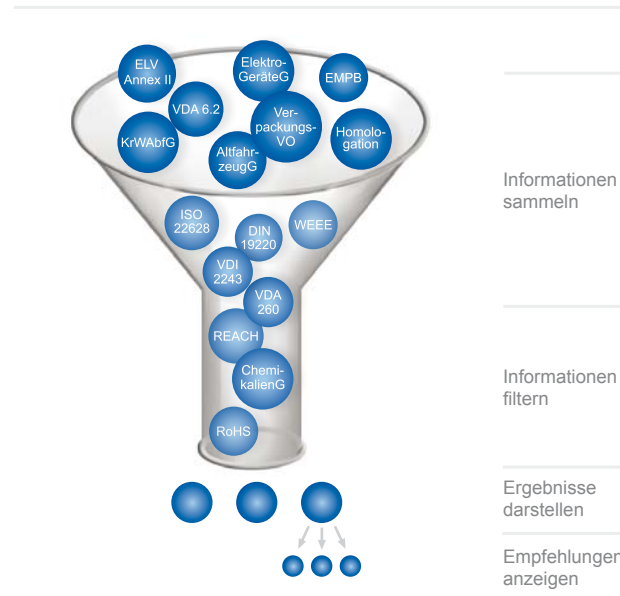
ELV Annex II

Elektro-GeräteG

EMPB

VDA 6.2

Ver-packungs-VO

KrWAbfG

Homolo-gation

Altfahr-zeugG

ISO 22628

DIN 19220

WEEE

VDI 2243

VDA 260

REACH

Chemi-kalienG

RoHS

Informationen sammeln

Informationen filtern

Ergebnisse darstellen

Empfehlungen anzeigen